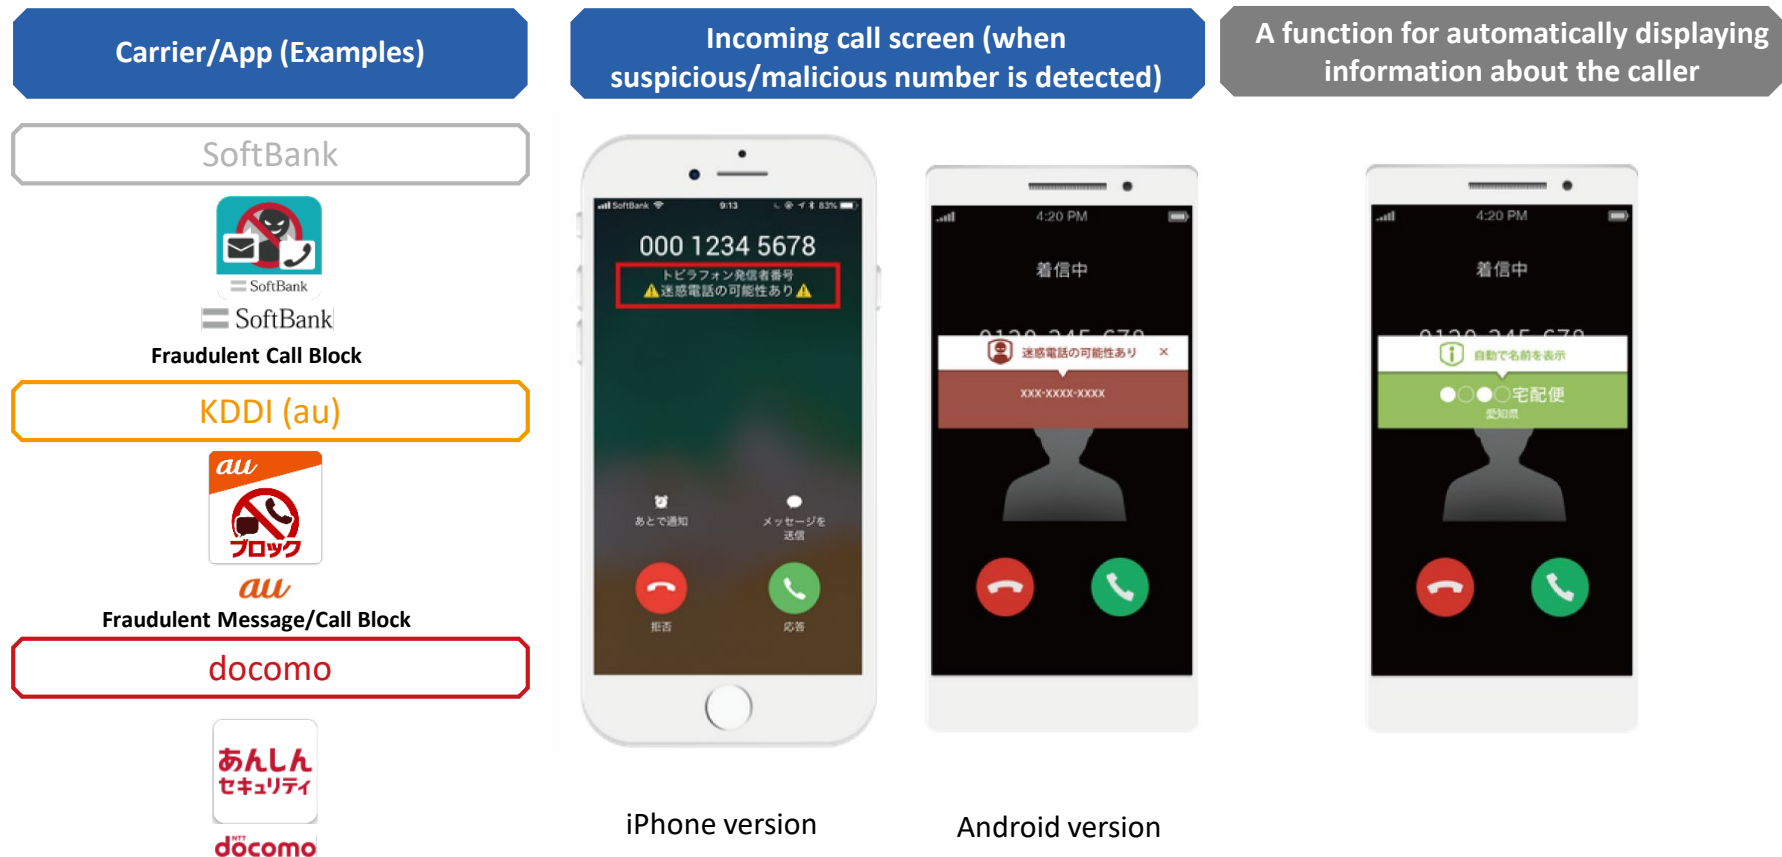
Carrier/App (Examples)

Incoming call screen (when suspicious/malicious number is detected)

A function for automatically displaying information about the caller

SoftBank

SoftBank

SoftBank

Fraudulent Call Block

KDDI (au)

au

ブロック

au

Fraudulent Message/Call Block

docomo

あんしんセキュリティ

docomo

SoftBank 9:13 83%

000 1234 5678

トビラフォン発信者番号

⚠迷惑電話の可能性あり⚠

あとで通知

メッセージを送信

拒否

応答

4:20 PM

着信中

迷惑電話の可能性あり ×

XXX-XXXX-XXXX

4:20 PM

着信中

自動で名前を表示

●○●○宅配便

愛知県

iPhone version

Android version